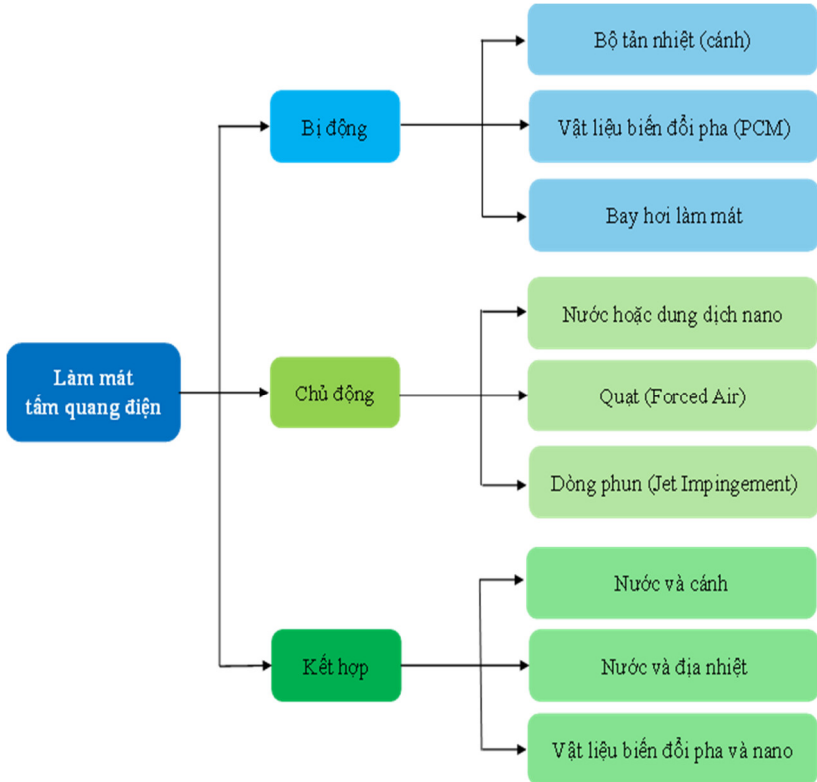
Làm mát tấm quang điện

Bị động

Bộ tản nhiệt (cánh)

Vật liệu biến đổi pha (PCM)

Bay hơi làm mát

Chủ động

Nước hoặc dung dịch nano

Quạt (Forced Air)

Dòng phun (Jet Impingement)

Kết hợp

Nước và cánh

Nước và địa nhiệt

Vật liệu biến đổi pha và nano